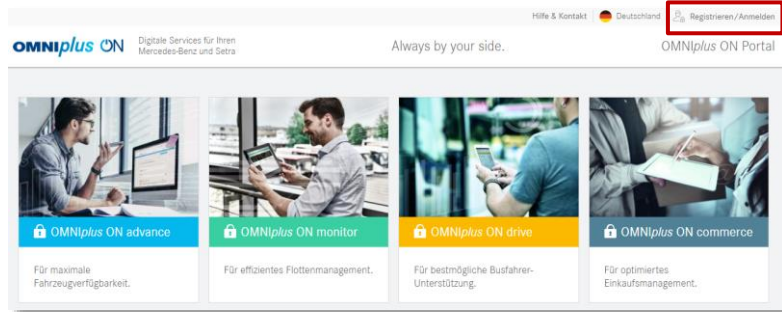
Hilfe & Kontakt | Deutschland | Registrieren/Anmelden

OMNIplus ON Digitale Services für Ihren Mercedes-Benz und Setra

Always by your side.

OMNIplus ON Portal

OMNIplus ON advance

Für maximale Fahrzeugverfügbarkeit.

OMNIplus ON monitor

Für effizientes Flottenmanagement.

OMNIplus ON drive

Für bestmögliche Busfahrer-Unterstützung.

OMNIplus ON commerce

Für optimiertes Einkaufsmanagement.